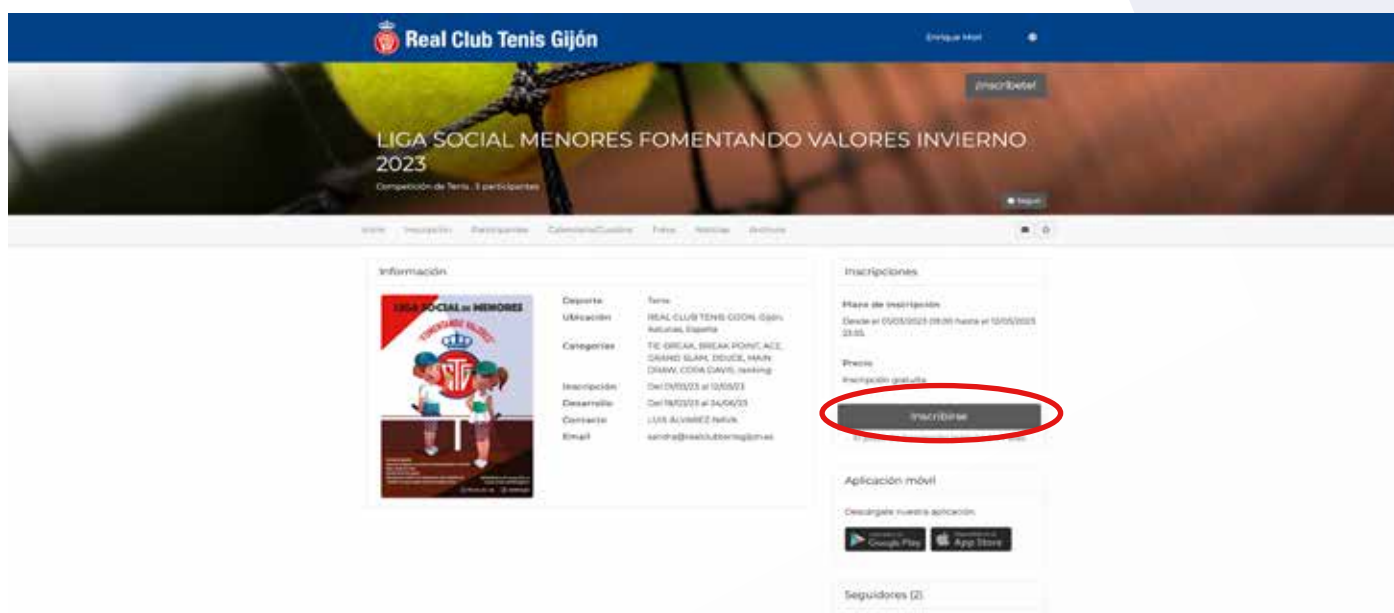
Real Club Tenis Gijón

Enrique Mori

¡Inscríbete!

LIGA SOCIAL MENORES FOMENTANDO VALORES INVIERNO 2023

Competición de Tenis, 3 participantes

Seguir

Inicio Inscripción Participantes Calendario/Cuadros Fotos Noticias Archivos

Información

LIGA SOCIAL DE MENORES
"FOMENTANDO VALORES"

| | |
|---|---|
| Deporte | Tenis |
| Ubicación | REAL CLUB TENIS GIJON, Gijón, Asturias, España |
| Categorías | TIE-BREAK, BREAK POINT, ACE, GRAND SLAM, DEUCE, MAIN DRAW, COPA DAVIS, ranking |
| Inscripción | Del 01/03/23 al 12/03/23 |
| Desarrollo | Del 18/03/23 al 24/06/23 |
| Contacto | LUIS ALVAREZ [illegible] |
| Email | sandra@realclubtenisgijon.es |

Inscripciones

Plazo de inscripción

Desde el 01/03/2023 09:00 hasta el 12/03/2023 23:55

Precio

Inscripción gratuita

Inscribirse

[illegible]

Aplicación móvil

Descárgate nuestra aplicación

Google Play

App Store

Seguidores (2)